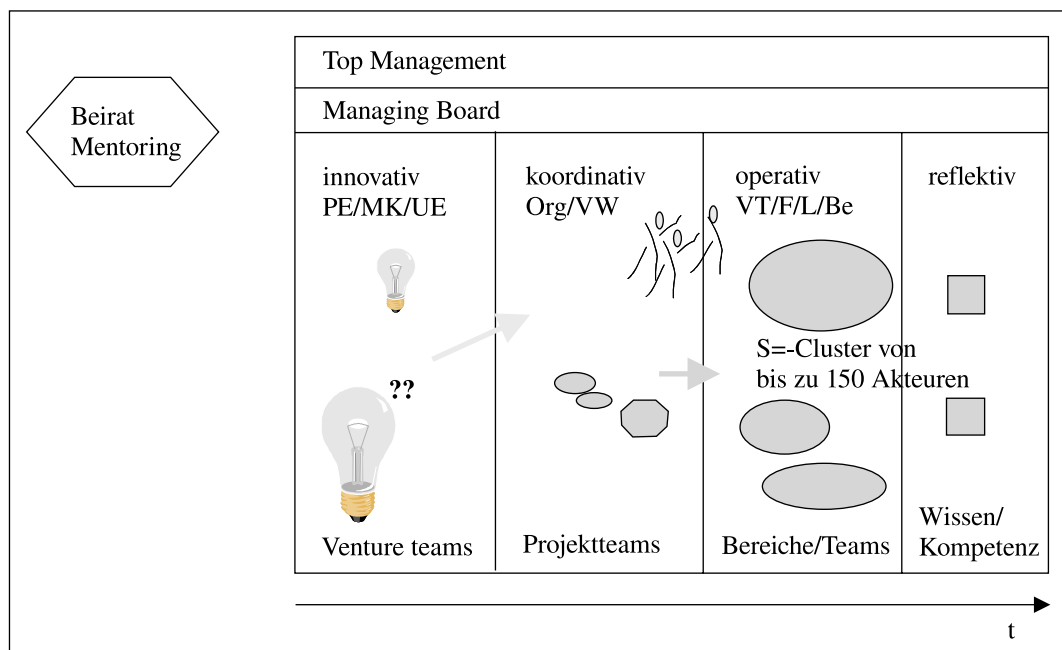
Beirat
Mentoring

Top Management

Managing Board

| innovativ PE/MK/UE | koordinativ Org/VW | operativ VT/F/L/Be | reflektiv |
|---|---|---|---|
| ?? | | S=-Cluster von bis zu 150 Akteuren | |
| Venture teams | Projektteams | Bereiche/Teams | Wissen/ Kompetenz |

t